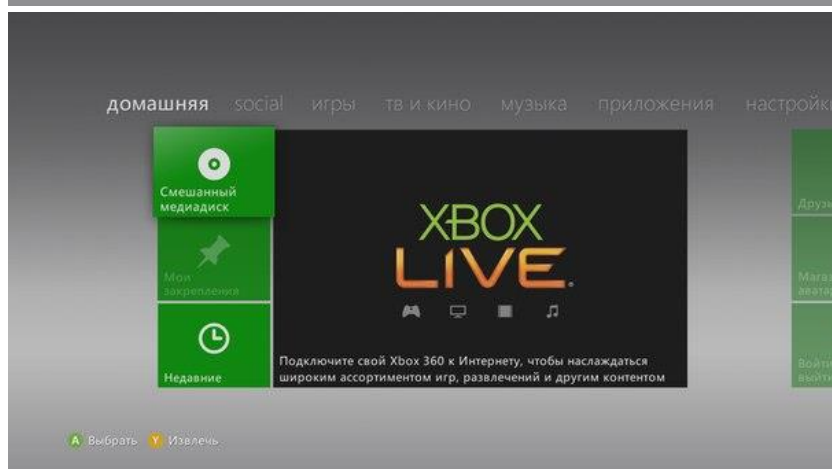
домашняя social игры тв и кино музыка приложения настройк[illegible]

Смешанный медиадиск

Мои закрепления

Недавние

XBOX LIVE

Подключите свой Xbox 360 к Интернету, чтобы наслаждаться широким ассортиментом игр, развлечений и другим контентом

Друзь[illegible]

Магаз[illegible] аватар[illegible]

Войти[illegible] в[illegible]

A Выбрать Y Извлечь